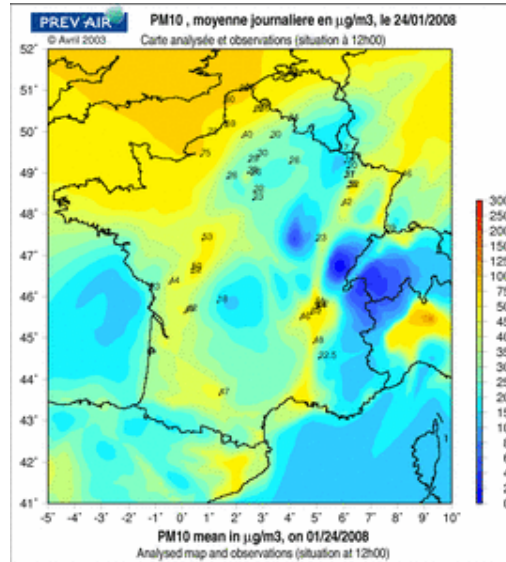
PREV AIR
© Avril 2003

PM10 , moyenne journaliere en µg/m3, le 24/01/2008
Carte analysée et observations (situation à 12h00)

52°
51°
50°
49°
48°
47°
46°
45°
44°
43°
42°
41°

-5° -4° -3° -2° -1° 0° 1° 2° 3° 4° 5° 6° 7° 8° 9° 10°

30
20
40
20
25
30
30
26
26
38
29
39
20
26
27
21
42
23
30
40
44
42
28
46
45
22.5
47

300
250
200
150
125
100
75
50
45
40
35
30
25
20
15
10
8
6
4
2
0

PM10 mean in µg/m3, on 01/24/2008
Analysed map and observations (situation at 12h00)